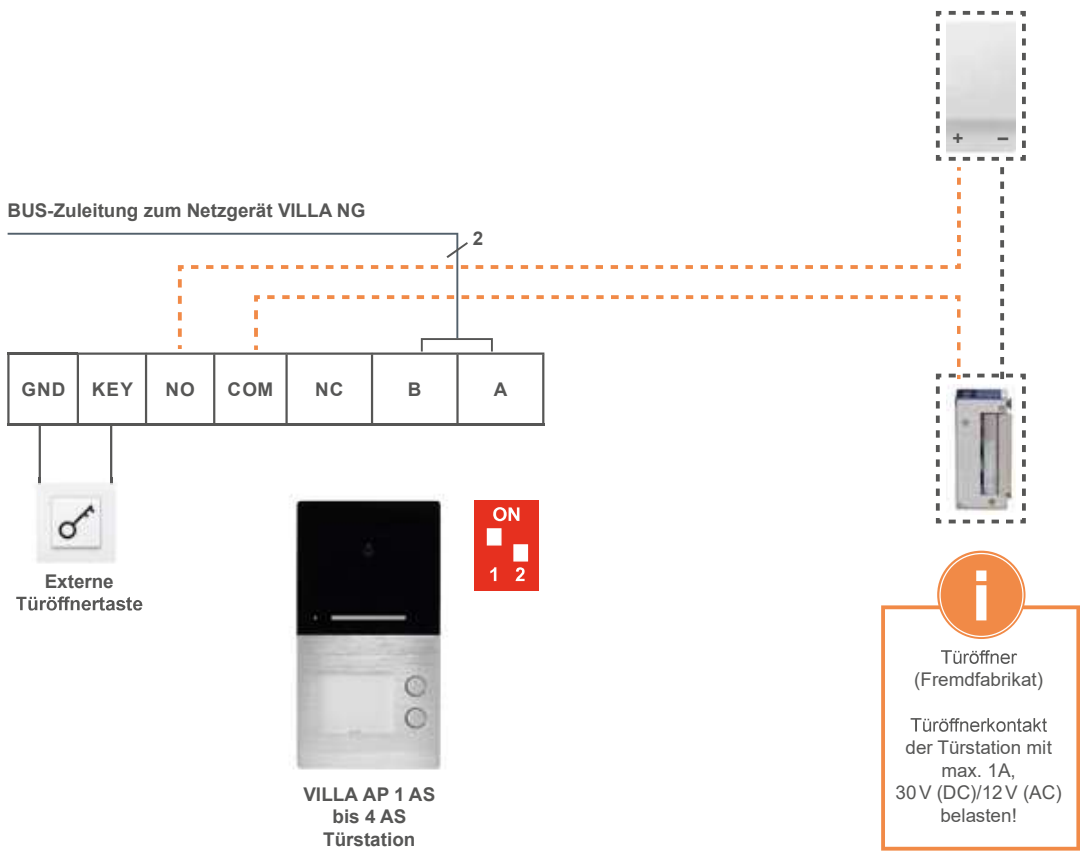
+ −

BUS-Zuleitung zum Netzgerät VILLA NG

2

| GND | KEY | NO | COM | NC | B | A |
|---|---|---|---|---|---|---|

ON

1 2

Externe Türöffnertaste

VILLA AP 1 AS bis 4 AS Türstation

i

Türöffner (Fremdfabrikat)

Türöffnerkontakt der Türstation mit max. 1A, 30 V (DC)/12 V (AC) belasten!